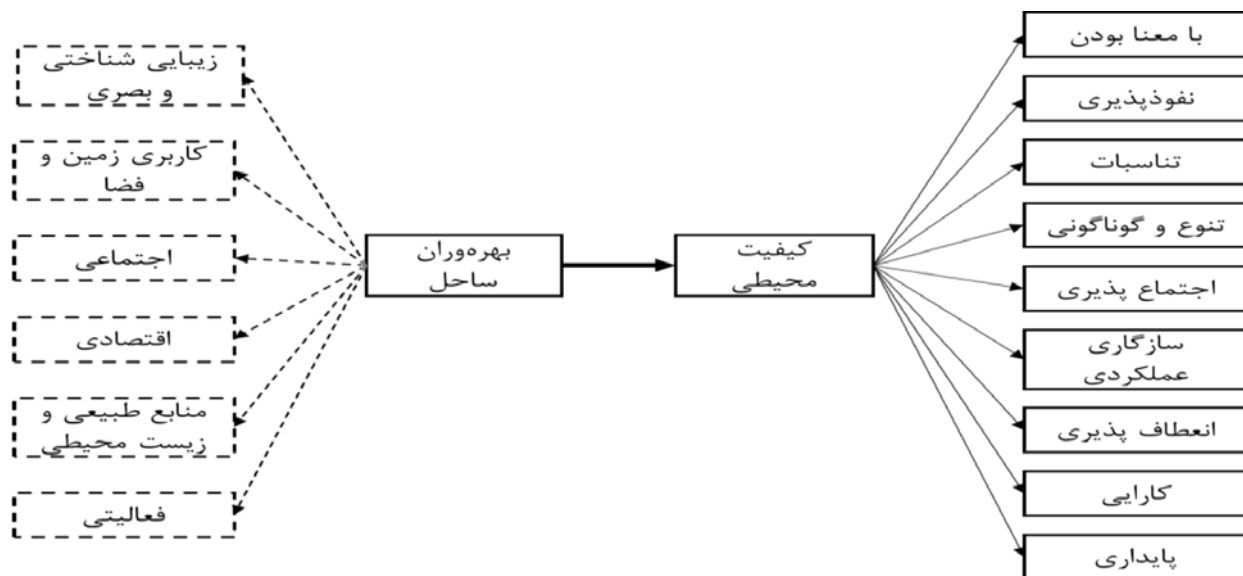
زیبایی شناختی و بصری

کاربری زمین و فضا

اجتماعی

اقتصادی

منابع طبیعی و زیست محیطی

فعالیتی

بهره‌وران ساحل

کیفیت محیطی

با معنا بودن

نفوذپذیری

تناسبات

تنوع و گوناگونی

اجتماع پذیری

سازگاری عملکردی

انعطاف پذیری

کارایی

پایداری